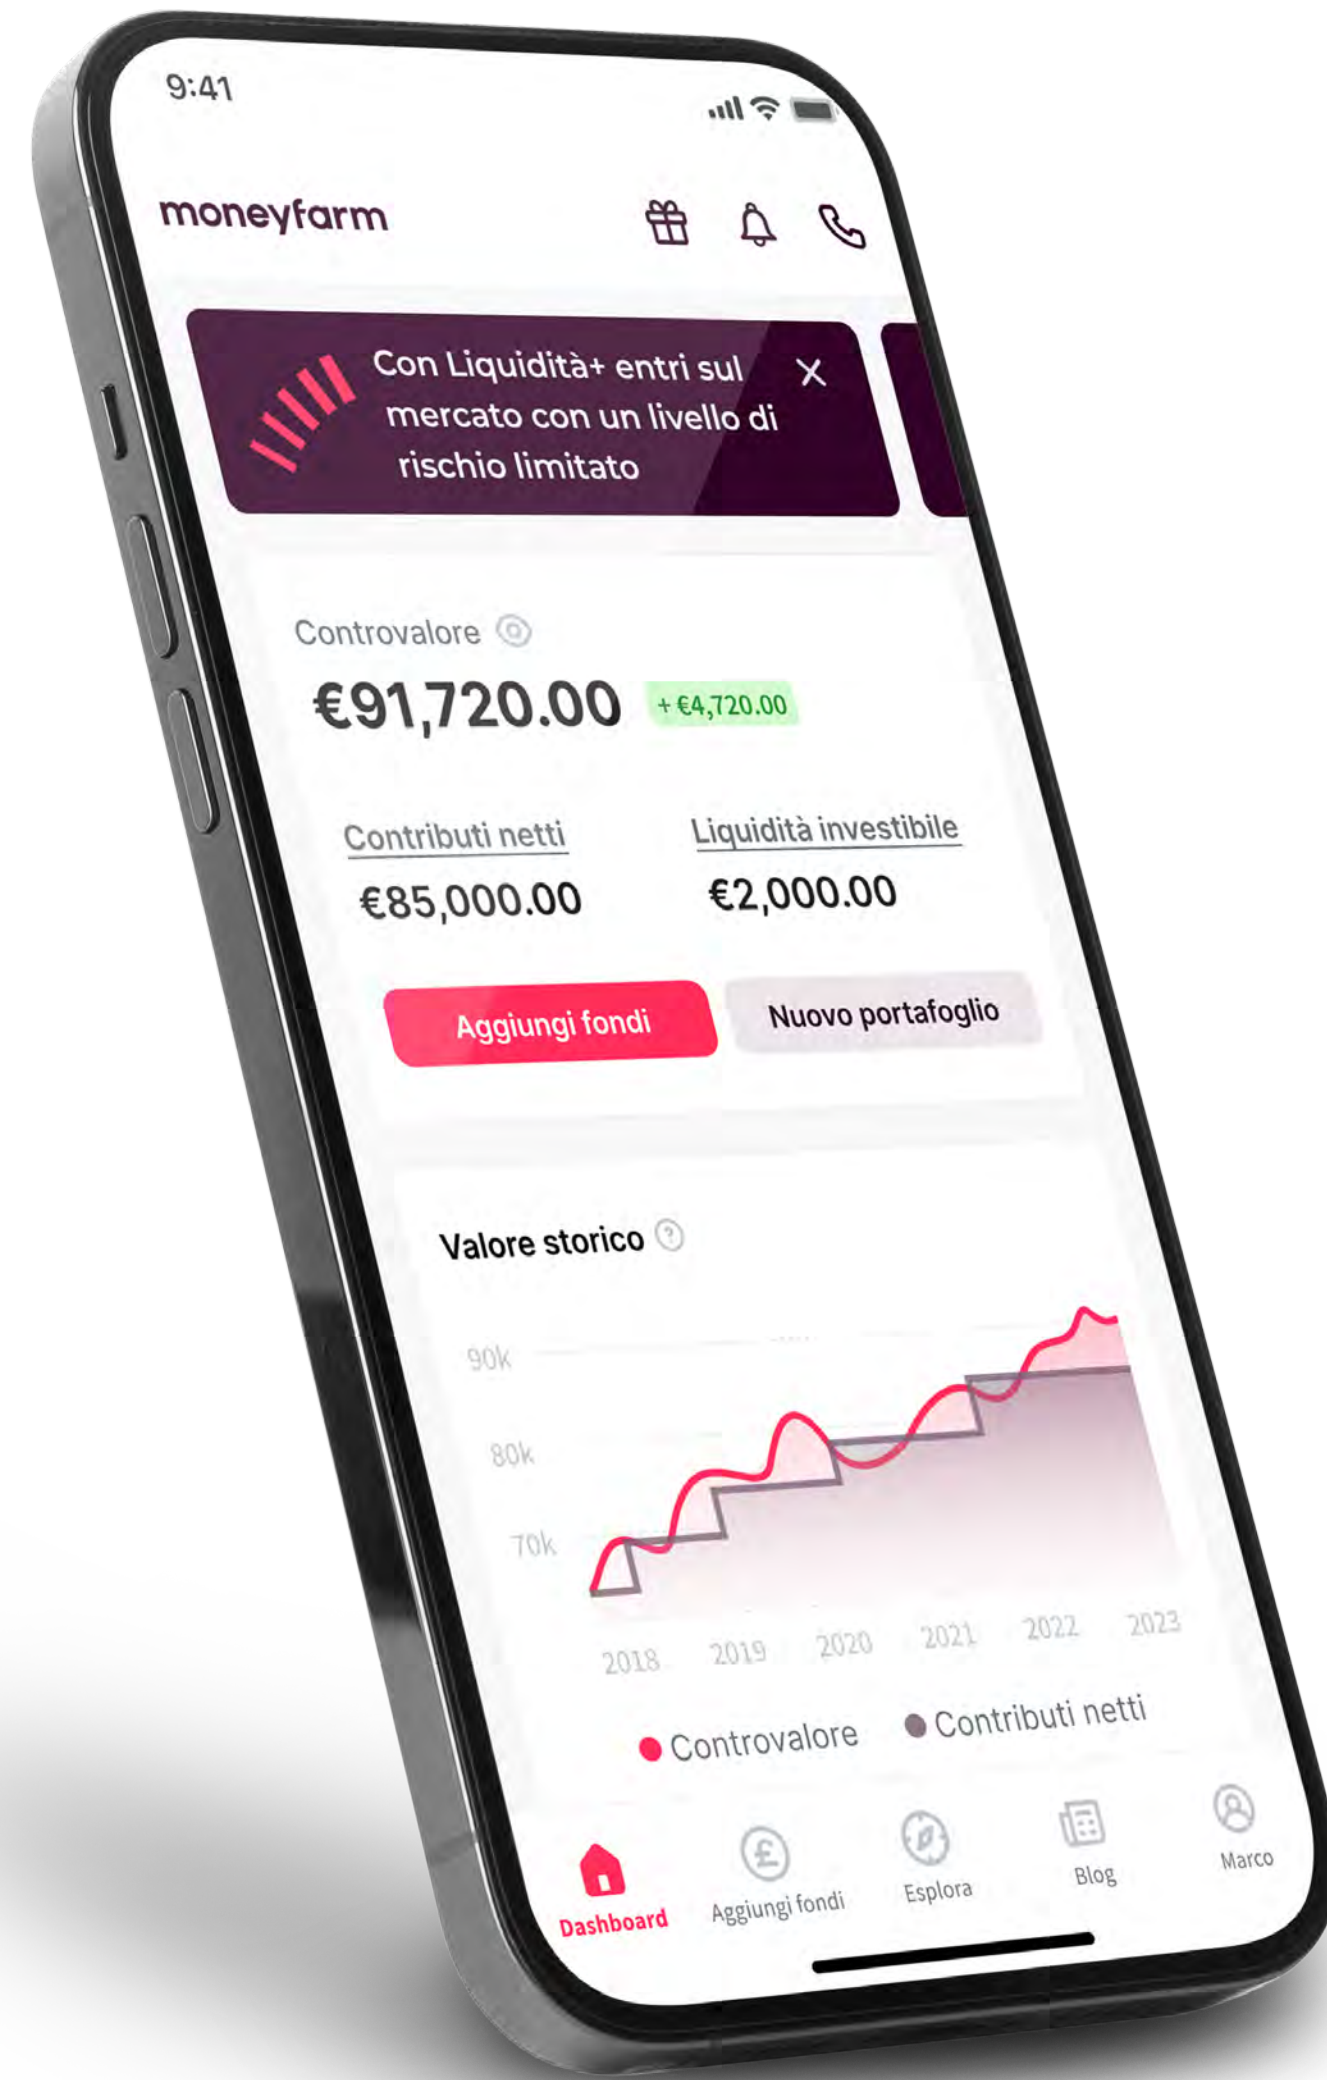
9:41

moneyfarm

Con Liquidità+ entri sul mercato con un livello di rischio limitato

Controvalore

€91,720.00 + €4,720.00

Contributi netti
€85,000.00

Liquidità investibile
€2,000.00

Aggiungi fondi

Nuovo portafoglio

Valore storico

90k
80k
70k

2018 2019 2020 2021 2022 2023

Controvalore Contributi netti

Dashboard Aggiungi fondi Esplora Blog Marco